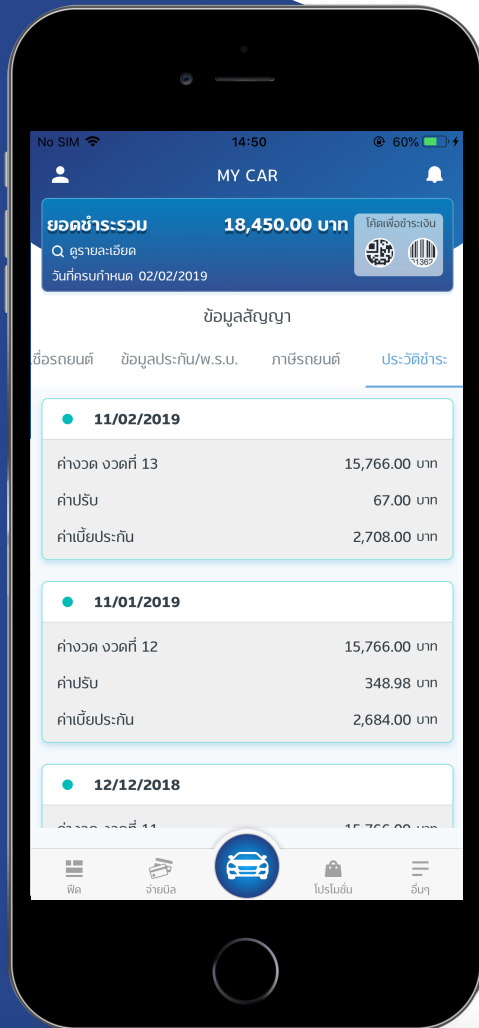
No SIM 14:50 60%

MY CAR

ยอดชำระรวม 18,450.00 บาท
ดูรายละเอียด
วันที่ครบกำหนด 02/02/2019
โค้ดเพื่อชำระเงิน

ข้อมูลสัญญา

ชื่อรถยนต์ ข้อมูลประกัน/พ.ร.บ. ภาษีรถยนต์ ประวัติชำระ

11/02/2019

ค่างวด งวดที่ 13 15,766.00 บาท
ค่าปรับ 67.00 บาท
ค่าเบี้ยประกัน 2,708.00 บาท

11/01/2019

ค่างวด งวดที่ 12 15,766.00 บาท
ค่าปรับ 348.98 บาท
ค่าเบี้ยประกัน 2,684.00 บาท

12/12/2018

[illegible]

ฟีด จ่ายบิล โปรโมชั่น อื่นๆ